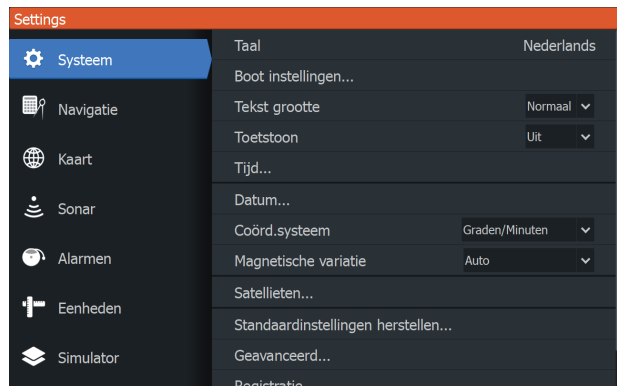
Settings

Systeem

Navigatie

Kaart

Sonar

Alarmen

Eenheden

Simulator

Taal Nederlands

Boot instellingen...

Tekst grootte Normaal

Toetstoon Uit

Tijd...

Datum...

Coörd.systeem Graden/Minuten

Magnetische variatie Auto

Satellieten...

Standaardinstellingen herstellen...

Geavanceerd...

Registratie...